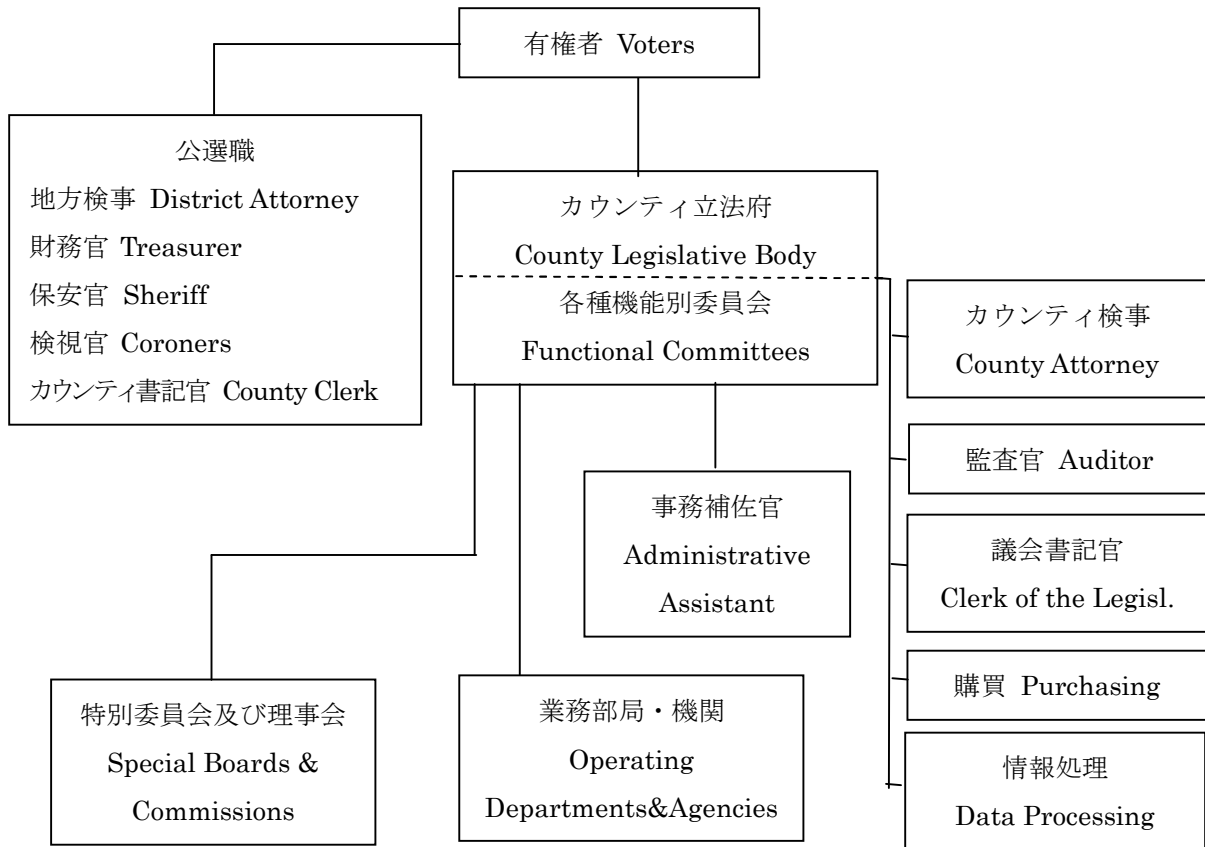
有権者 Voters

公選職
地方検事 District Attorney
財務官 Treasurer
保安官 Sheriff
検視官 Coroners
カウンティ書記官 County Clerk

カウンティ立法府
County Legislative Body
各種機能別委員会
Functional Committees

カウンティ検事
County Attorney

監査官 Auditor

議会書記官
Clerk of the Legisl.

購買 Purchasing

情報処理
Data Processing

事務補佐官
Administrative Assistant

特別委員会及び理事会
Special Boards & Commissions

業務部局・機関
Operating Departments&Agencies